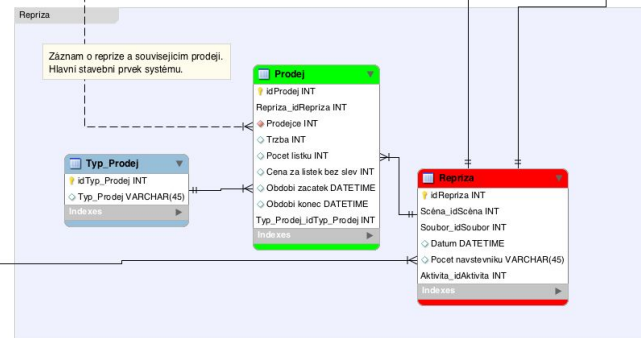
Repriza

Záznam o reprize a souvisejícím prodeji. Hlavní stavební prvek systému.

Prodej
idProdej INT
Repriza_idRepriza INT
Prodejce INT
Trzba INT
Pocet listku INT
Cena za listek bez slev INT
Obdobi zacatek DATETIME
Obdobi konec DATETIME
Typ_Prodej_idTyp_Prodej INT
Indexes

Typ_Prodej
idTyp_Prodej INT
Typ_Prodej VARCHAR(45)
Indexes

Repriza
idRepriza INT
Scéna_idScéna INT
Soubor_idSoubor INT
Datum DATETIME
Pocet navstevniku VARCHAR(45)
Aktivita_idAktivita INT
Indexes